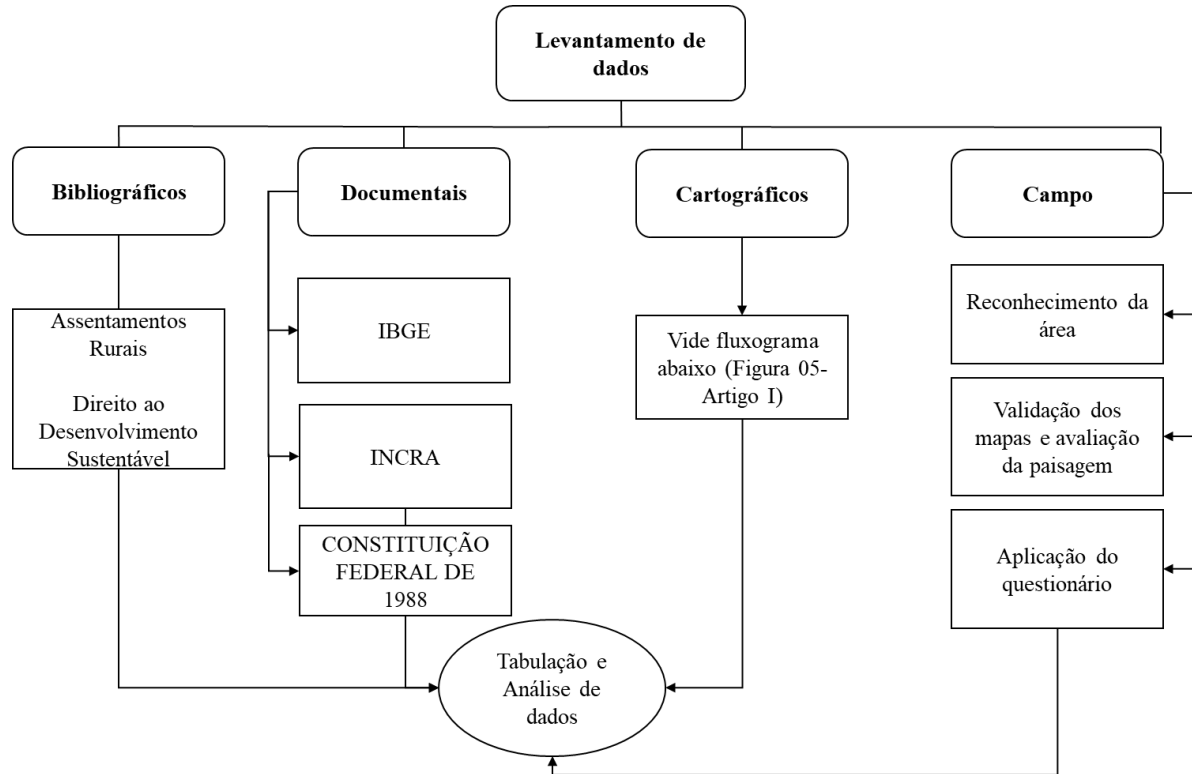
Levantamento de dados

Bibliográficos

Documentais

Cartográficos

Campo

Assentamentos Rurais

Direito ao Desenvolvimento Sustentável

IBGE

INCRA

CONSTITUIÇÃO FEDERAL DE 1988

Vide fluxograma abaixo (Figura 05-Artigo I)

Reconhecimento da área

Validação dos mapas e avaliação da paisagem

Aplicação do questionário

Tabulação e Análise de dados